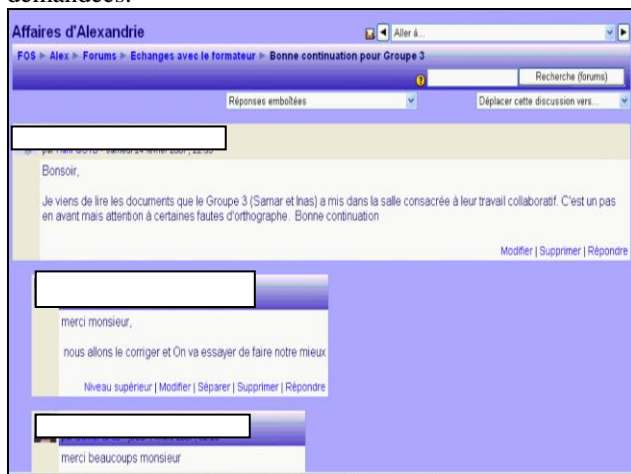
demandées.

Affaires d'Alexandrie

Aller à...

FOS ▸ Alex ▸ Forums ▸ Echanges avec le formateur ▸ Bonne continuation pour Groupe 3

Recherche (forums)

Réponses emboîtées

Déplacer cette discussion vers...

par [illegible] - samedi 24 février 2007, 22:35

Bonsoir,

Je viens de lire les documents que le Groupe 3 (Samar et Inas) a mis dans la salle consacrée à leur travail collaboratif. C'est un pas en avant mais attention à certaines fautes d'orthographe. Bonne continuation

Modifier | Supprimer | Répondre

merci monsieur,

nous allons le corriger et On va essayer de faire notre mieux

Niveau supérieur | Modifier | Séparer | Supprimer | Répondre

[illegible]

merci beaucoups monsieur